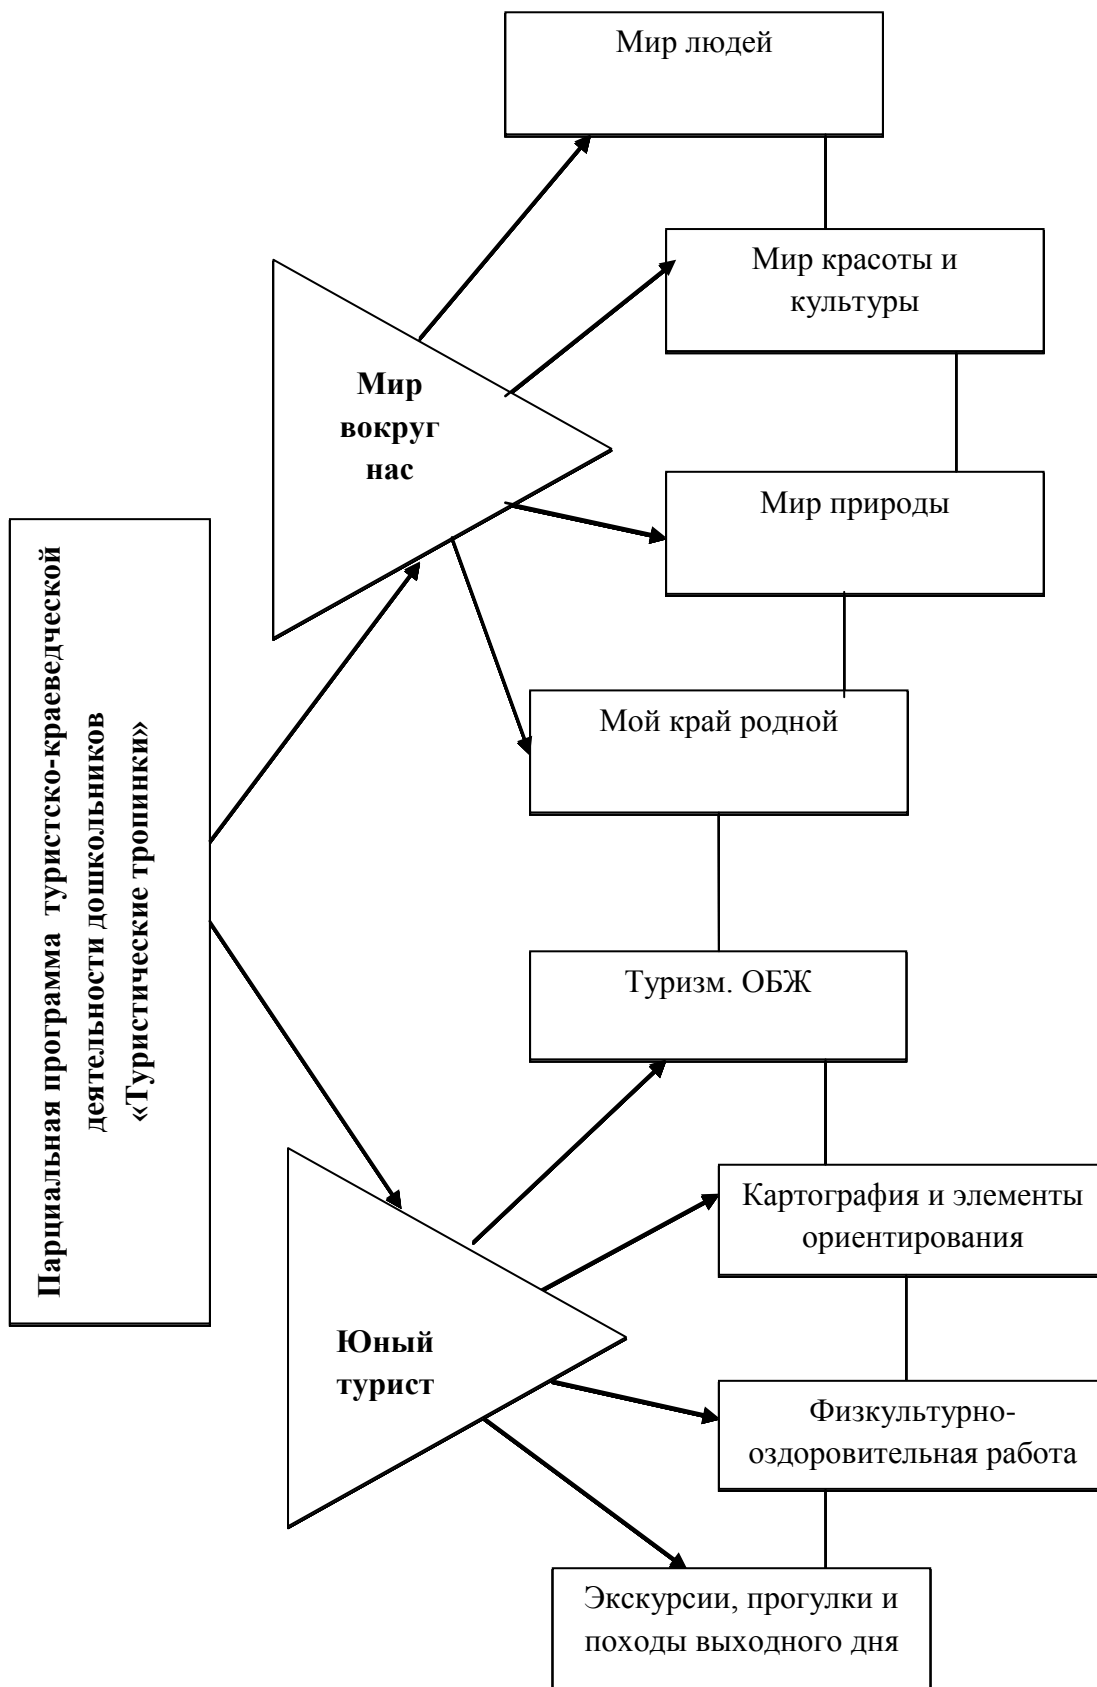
Парциальная программа туристско-краеведческой деятельности дошкольников «Туристические тропинки»

Мир вокруг нас

Мир людей

Мир красоты и культуры

Мир природы

Мой край родной

Юный турист

Туризм. ОБЖ

Картография и элементы ориентирования

Физкультурно-оздоровительная работа

Экскурсии, прогулки и походы выходного дня